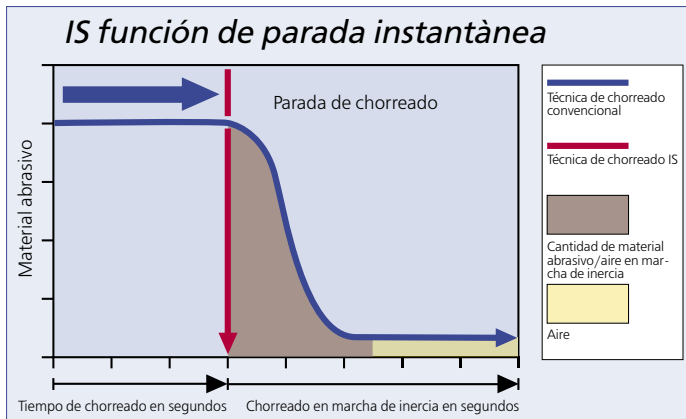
IS función de parada instantànea

Parada de chorreado

Material abrasivo

Tiempo de chorreado en segundos

Chorreado en marcha de inercia en segundos

Técnica de chorreado convencional

Técnica de chorreado IS

Cantidad de material abrasivo/aire en marcha de inercia

Aire